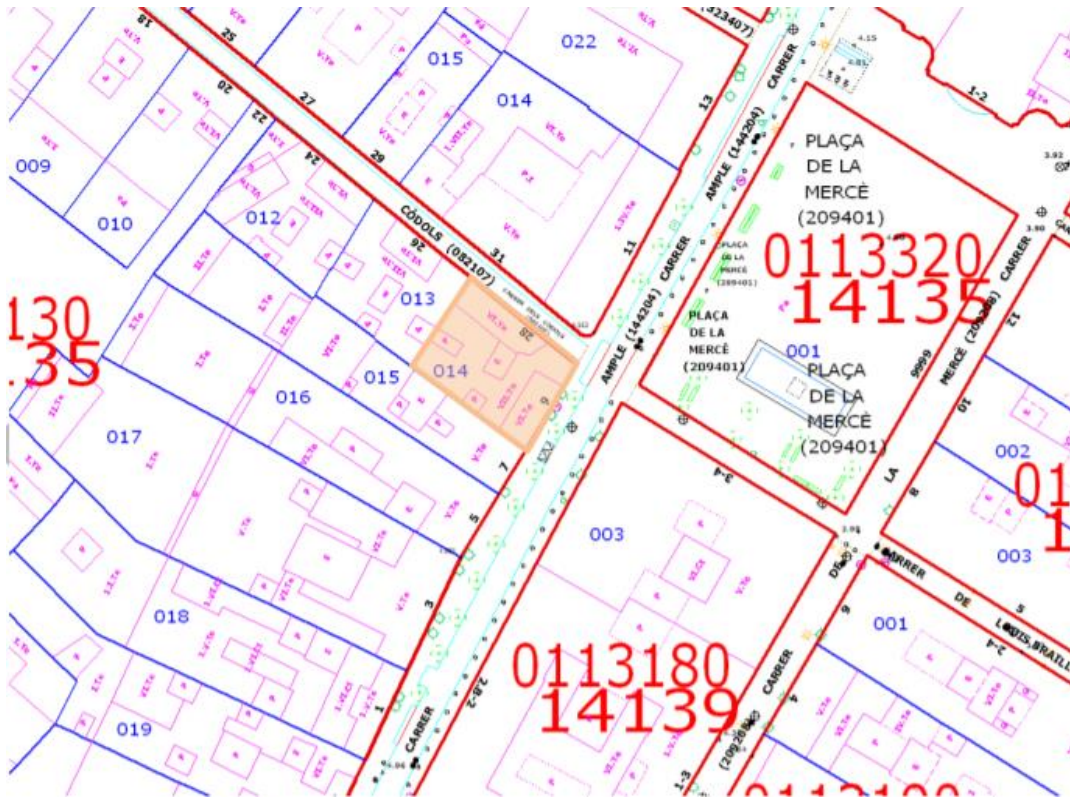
18
25
27
29
20
22
24
26
31
CÒDOLS (082107)
015
022
014
009
010
012
013
014
015
016
017
018
019
130
.35
(323407)
13
11
CARRER
AMPLE (144204)
CARRER AMPLE (144204)
PLAÇA DE LA MERCÈ (209401)
0113320
14135
PLAÇA DE LA MERCÈ (209401)
PLAÇA DE LA MERCÈ (209401)
PLAÇA DE LA MERCÈ (209401)
001
CARRER
MERCÈ (209401)
LA
9999
12
10
8
002
003
01
1
9
7
5
3
1
3-4
003
2,B-2
0113180
14139
CARRER
4
(209401)
1-3
DE
CARRER DE
LLUIS BRAILLE
5
2-4
001
1-2
4.15
3.92
3.90
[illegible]